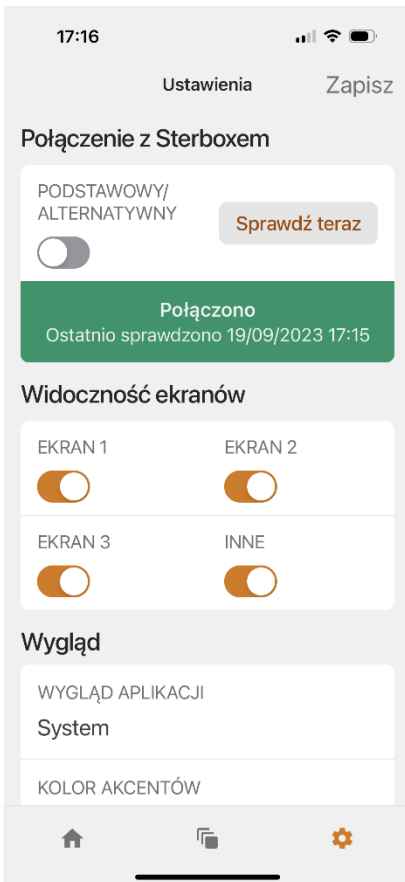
17:16

Ustawienia

Zapisz

Połączenie z Sterboxem

PODSTAWOWY/ ALTERNATYWNY

Sprawdź teraz

Połączono
Ostatnio sprawdzono 19/09/2023 17:15

Widoczność ekranów

EKRAN 1

EKRAN 2

EKRAN 3

INNE

Wygląd

WYGLĄD APLIKACJI
System

KOLOR AKCENTÓW